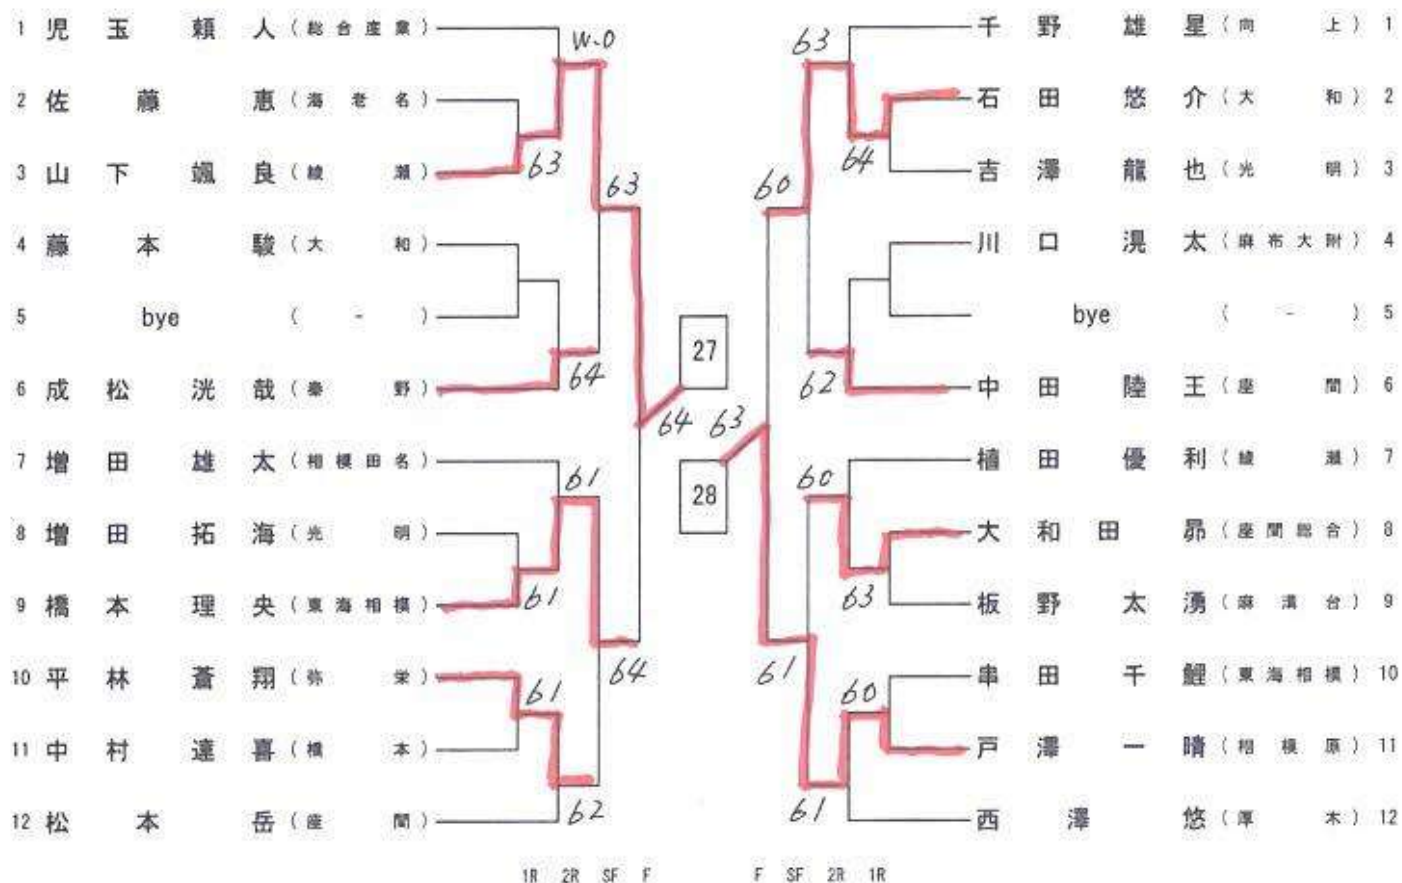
1 児玉頼人（総合産業）
2 佐藤恵（海老名）
3 山下颯良（綾瀬）
4 藤本駿（大和）
5 bye（－）
6 成松洸哉（秦野）
7 増田雄太（相模田名）
8 増田拓海（光明）
9 橋本理央（東海相模）
10 平林蒼翔（弥栄）
11 中村達喜（橋本）
12 松本岳（座間）

W.O
63
63
64
61
61
61
62
64
64

27
28

63
63
64
60
62
60
63
61
60
61

千野雄星（向上）1
石田悠介（大和）2
吉澤龍也（光明）3
川口滉太（麻布大附）4
bye（－）5
中田陸王（座間）6
植田優利（綾瀬）7
大和田昴（座間総合）8
板野太湧（麻溝台）9
串田千鯉（東海相模）10
戸澤一晴（相模原）11
西澤悠（厚木）12

1R 2R SF F F SF 2R 1R